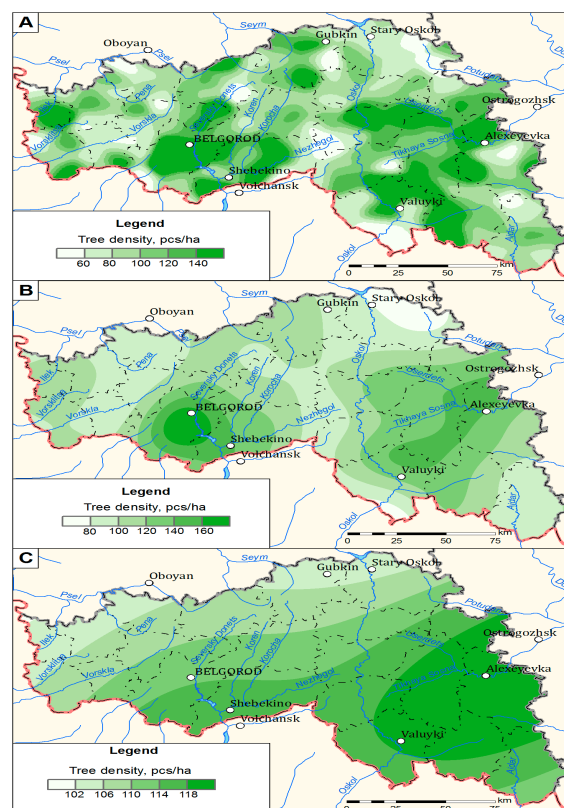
A

Oboyan
Gubkin
Stary Oskol
Psel
Seym
Potudan
Ostrogozhsk
Vorsklitsa
Vorskla
Pena
Seversky Donets
Korocha
Nezhegol
Oskol
Olshanka
Tikhaya Sosna
Alexeyevka
BELGOROD
Shebekino
Volchansk
Valuyki
Aidar

Legend
Tree density, pcs/ha
60 80 100 120 140

0 25 50 75 km

B

Oboyan
Gubkin
Stary Oskol
Seym
Psel
Potudan
Ostrogozhsk
Vorsklitsa
Vorskla
Pena
Seversky Donets
Korocha
Nezhegol
Oskol
Tikhaya Sosna
Alexeyevka
BELGOROD
Shebekino
Volchansk
Valuyki
Aidar

Legend
Tree density, pcs/ha
80 100 120 140 160

0 25 50 75 km

C

Oboyan
Gubkin
Stary Oskol
Seym
Psel
Potudan
Ostrogozhsk
Vorsklitsa
Vorskla
Pena
Seversky Donets
Korocha
Nezhegol
Oskol
Tikhaya Sosna
Alexeyevka
BELGOROD
Shebekino
Volchansk
Valuyki
Aidar

Legend
Tree density, pcs/ha
102 106 110 114 118

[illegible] km